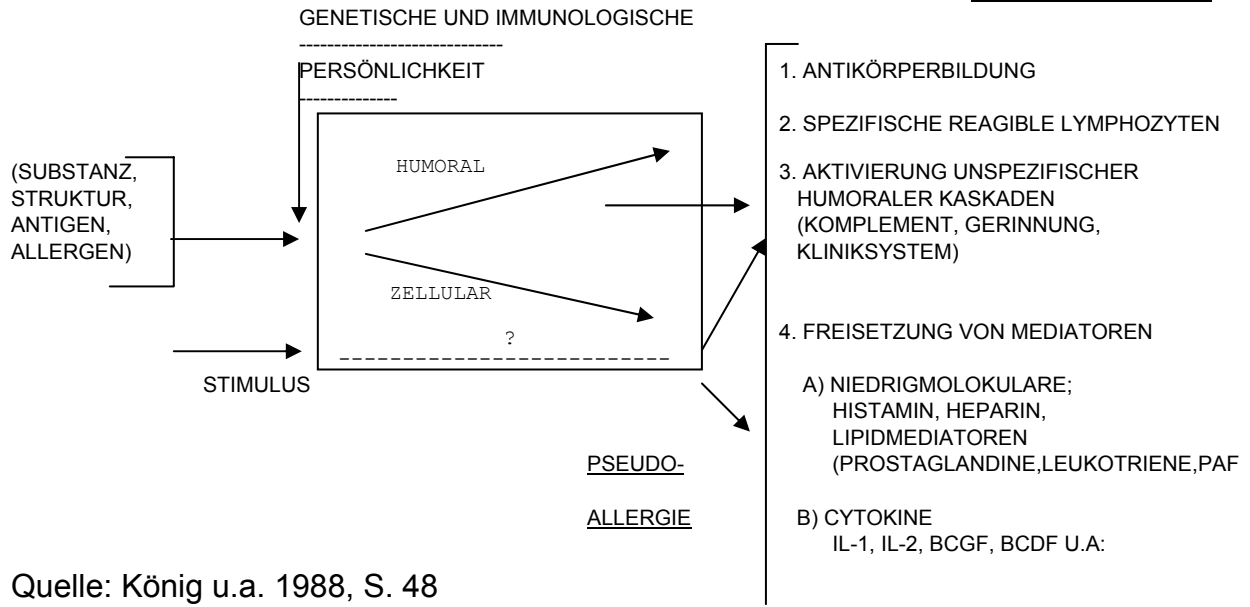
GENETISCHE UND IMMUNOLOGISCHE

PERSÖNLICHKEIT

(SUBSTANZ, STRUKTUR, ANTIGEN, ALLERGEN)

HUMORAL

ZELLULAR

?

STIMULUS

1. ANTIKÖRPERBILDUNG

2. SPEZIFISCHE REAGIBLE LYMPHOZYTEN

3. AKTIVIERUNG UNSPEZIFISCHER HUMORALER KASKADEN (KOMPLEMENT, GERINNUNG, KLINIKSYSTEM)

4. FREISETZUNG VON MEDIATOREN

A) NIEDRIGMOLOKULARE; HISTAMIN, HEPARIN, LIPIDMEDIATOREN (PROSTAGLANDINE,LEUKOTRIENE,PAF

PSEUDO-

ALLERGIE

B) CYTOKINE IL-1, IL-2, BCGF, BCDF U.A:

Quelle: König u.a. 1988, S. 48